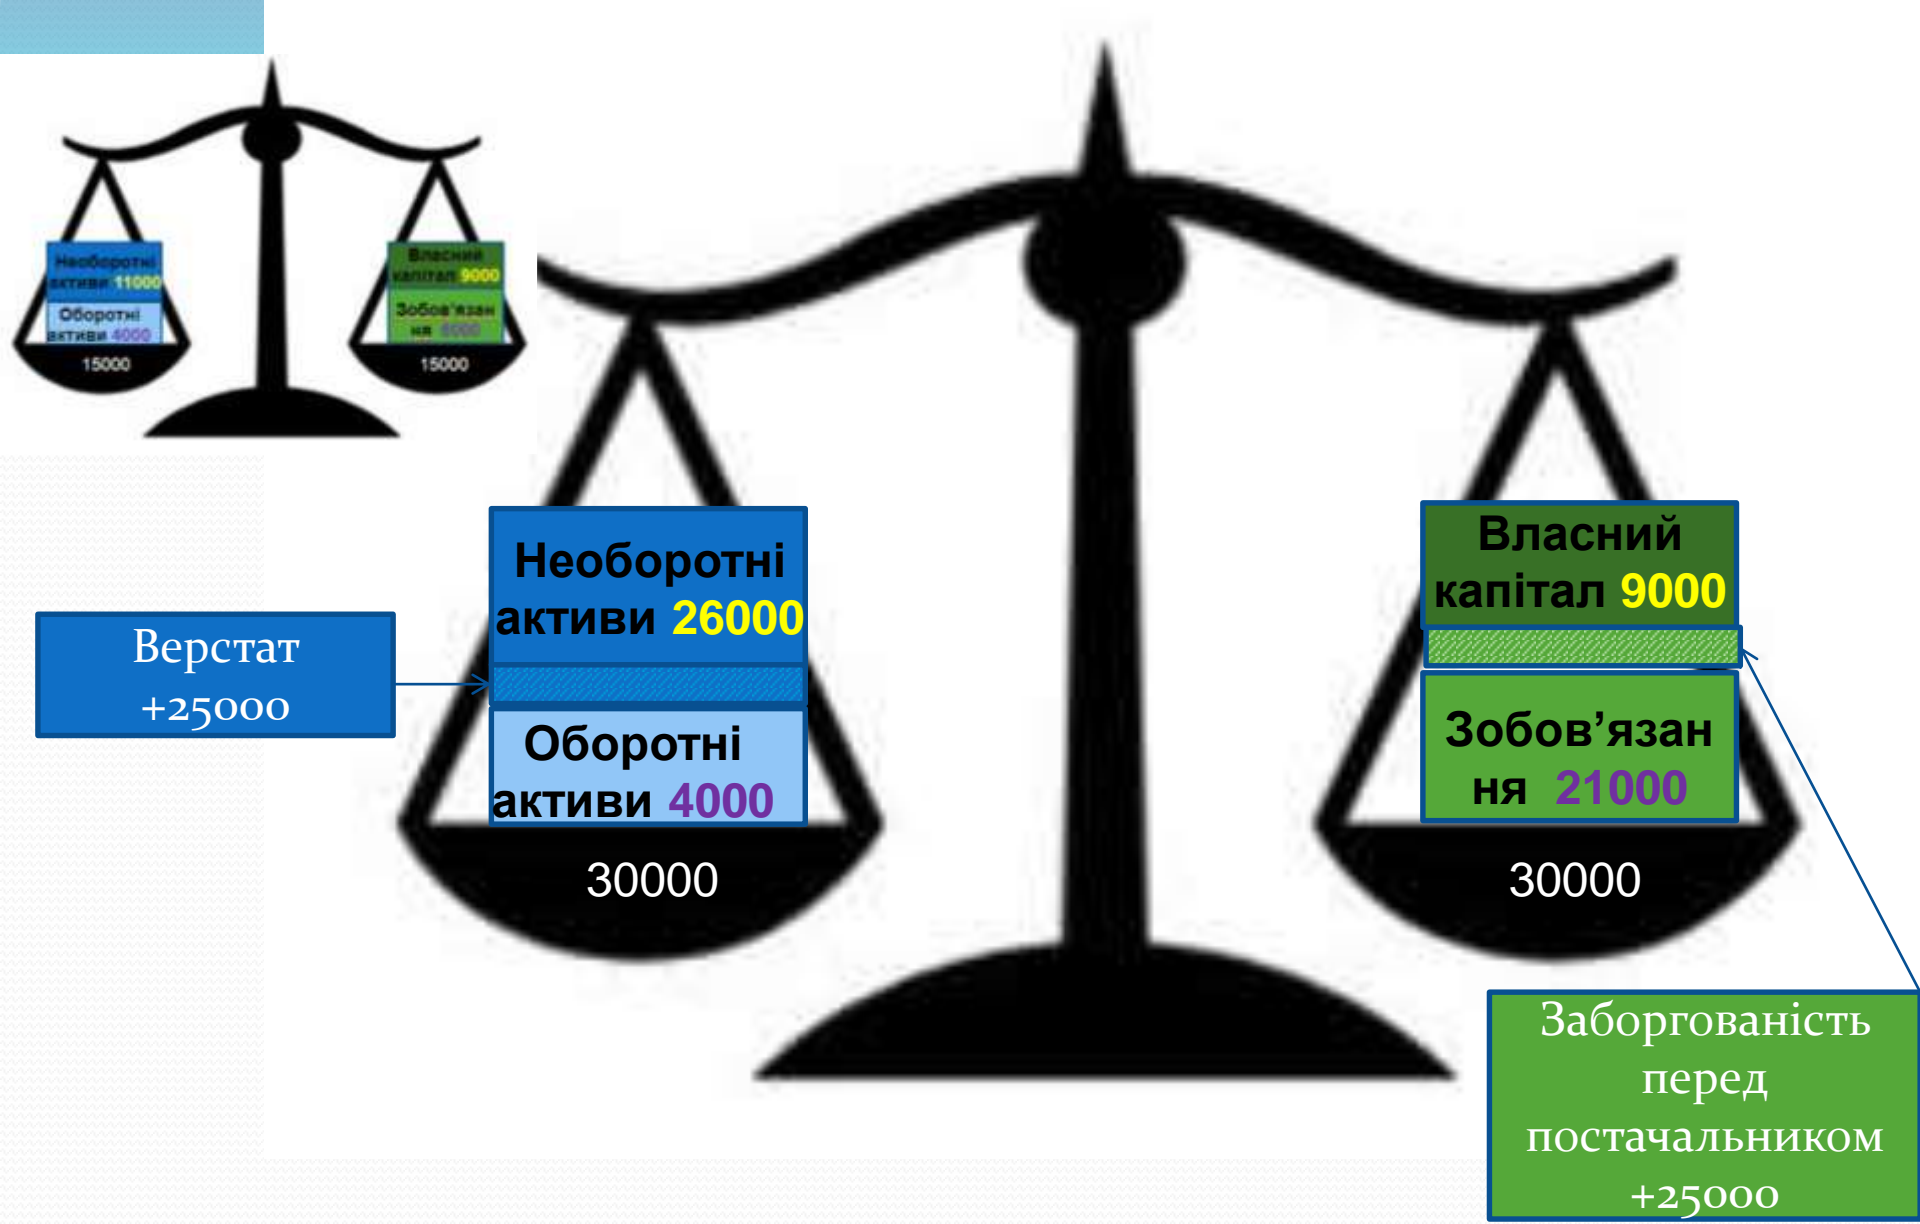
Необоротні активи 11000

Оборотні активи 4000

15000

Власний капітал 9000

Зобов'язання 6000

15000

Верстат +25000

Необоротні активи 26000

Оборотні активи 4000

30000

Власний капітал 9000

Зобов'язання 21000

30000

Заборгованість перед постачальником +25000